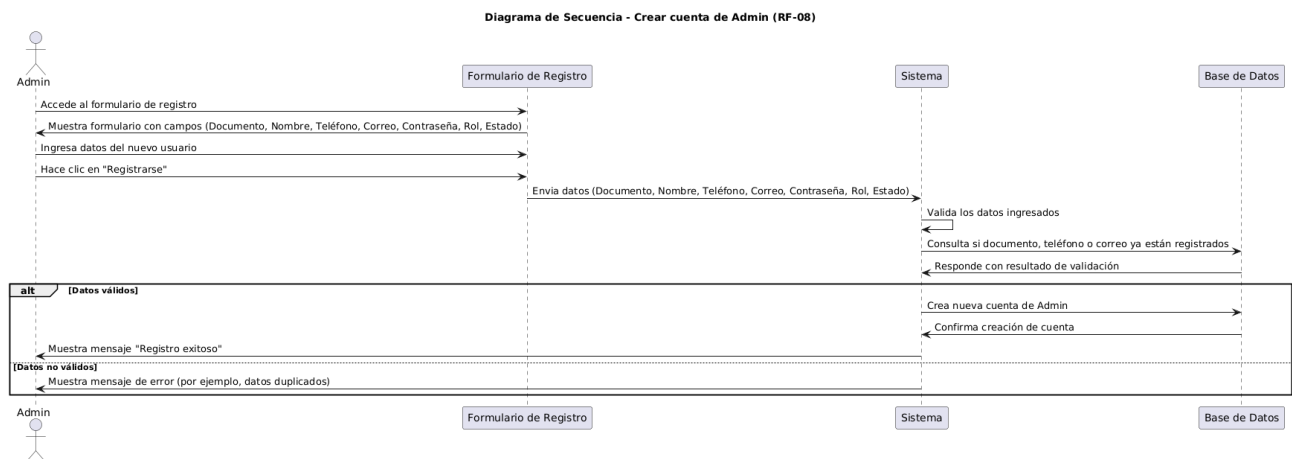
Diagrama de Secuencia - Crear cuenta de Admin (RF-08)

Admin

Formulario de Registro

Sistema

Base de Datos

Accede al formulario de registro

Muestra formulario con campos (Documento, Nombre, Teléfono, Correo, Contraseña, Rol, Estado)

Ingresa datos del nuevo usuario

Hace clic en "Registrarse"

Envia datos (Documento, Nombre, Teléfono, Correo, Contraseña, Rol, Estado)

Valida los datos ingresados

Consulta si documento, teléfono o correo ya están registrados

Responde con resultado de validación

alt [Datos válidos]

Crea nueva cuenta de Admin

Confirma creación de cuenta

Muestra mensaje "Registro exitoso"

[Datos no válidos]

Muestra mensaje de error (por ejemplo, datos duplicados)

Admin

Formulario de Registro

Sistema

Base de Datos